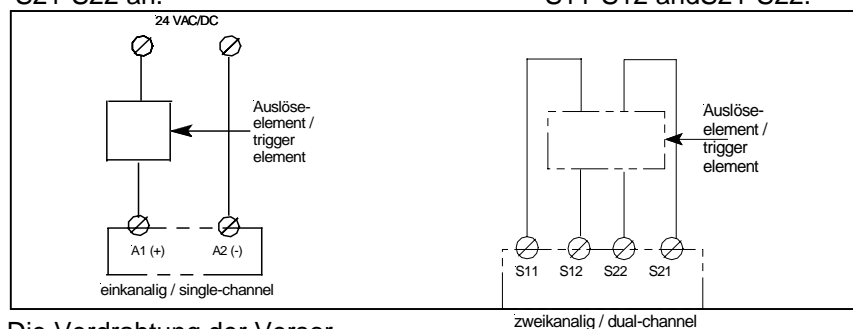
S21-S22 an.

S11-S12 andS21-S22.

24 VAC/DC

Auslöse-element / trigger element

A1 (+)

A2 (-)

einkanalig / single-channel

Auslöse-element / trigger element

S11

S12

S22

S21

zweikanalig / dual-channel

Die Verdrahtung der Versor